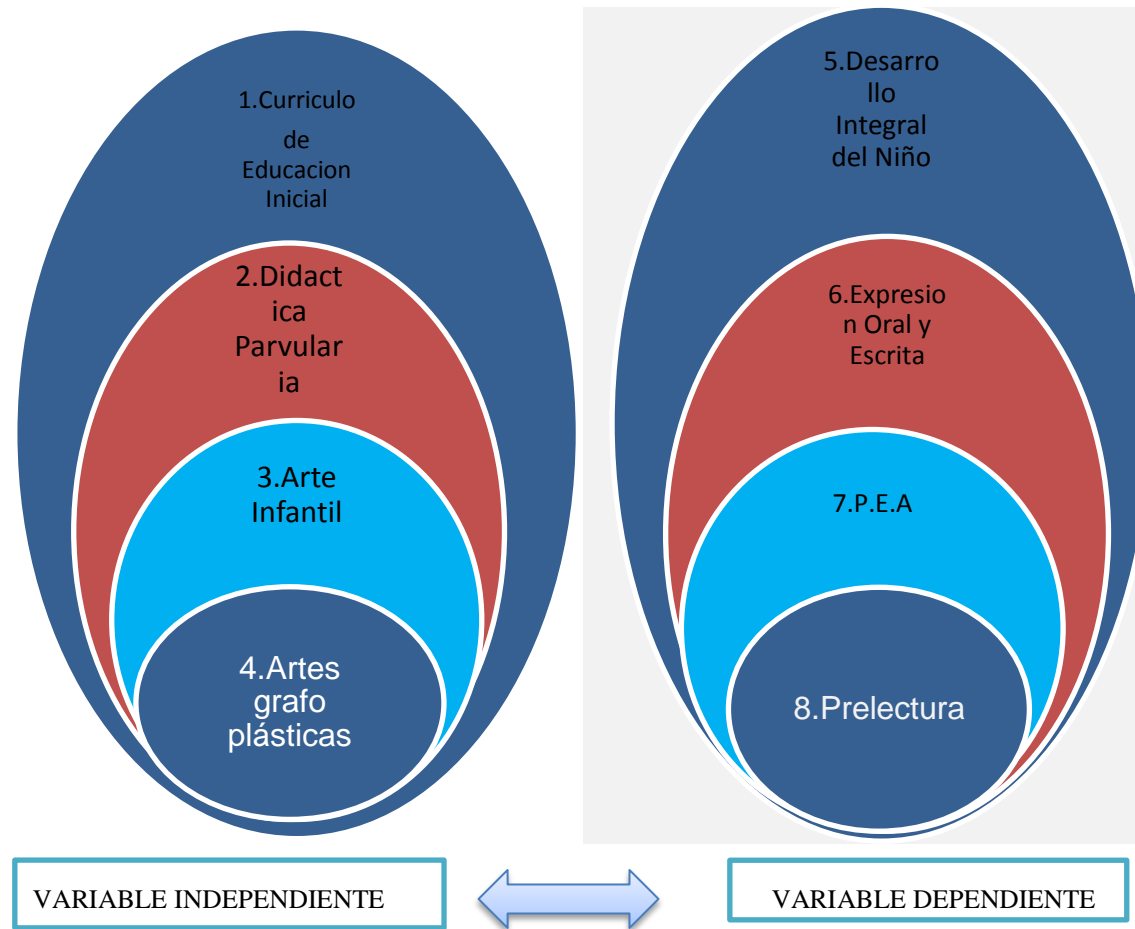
1.Curriculo de Educacion Inicial

2.Didactica Parvularia

3.Arte Infantil

4.Artes grafo plásticas

5.Desarrollo Integral del Niño

6.Expresion Oral y Escrita

7.P.E.A

8.Prelectura

VARIABLE INDEPENDIENTE

VARIABLE DEPENDIENTE